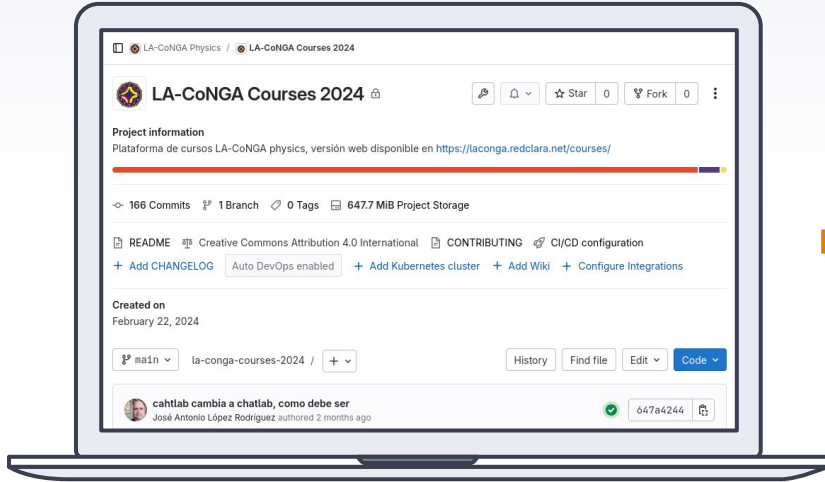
LA-CoNGA Physics / LA-CoNGA Courses 2024

LA-CoNGA Courses 2024

Star 0 Fork 0

Project information
Plataforma de cursos LA-CoNGA physics, versión web disponible en https://laconga.redclara.net/courses/

166 Commits 1 Branch 0 Tags 647.7 MiB Project Storage

README Creative Commons Attribution 4.0 International CONTRIBUTING CI/CD configuration
+ Add CHANGELOG Auto DevOps enabled + Add Kubernetes cluster + Add Wiki + Configure Integrations

Created on
February 22, 2024

main la-conga-courses-2024 / + History Find file Edit Code

cahtlab cambia a chatlab, como debe ser
José Antonio López Rodríguez authored 2 months ago
647a4244